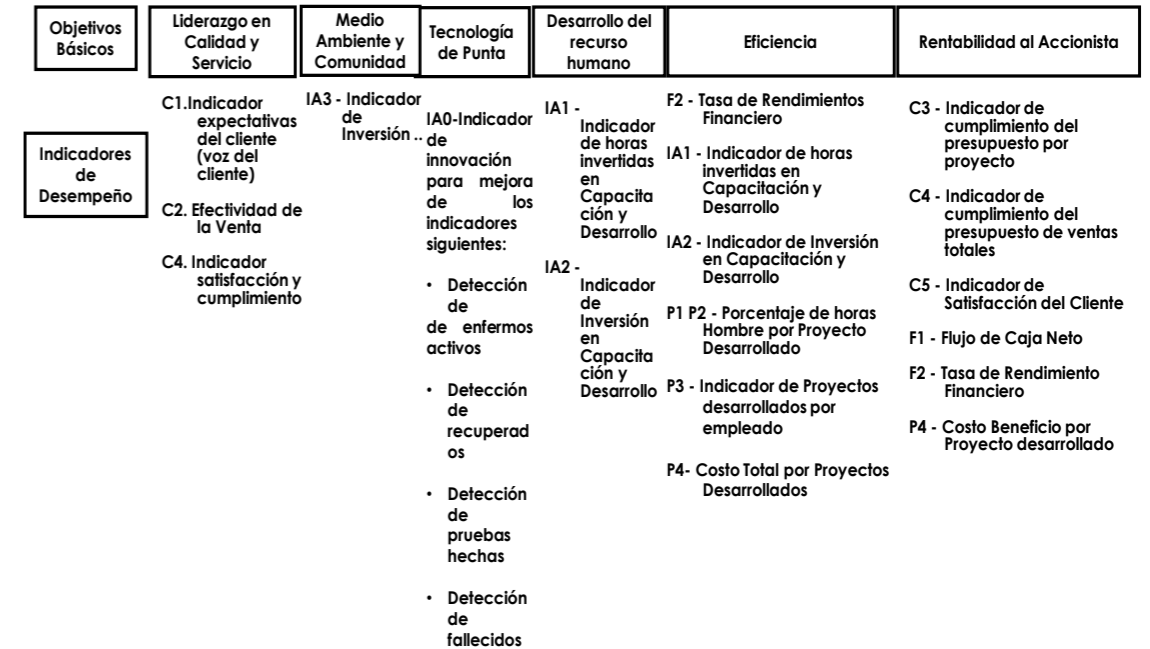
| Objetivos Básicos | Liderazgo en Calidad y Servicio | Medio Ambiente y Comunidad | Tecnología de Punta | Desarrollo del recurso humano | Eficiencia | Rentabilidad al Accionista |
|---|---|---|---|---|---|---|
| Indicadores de Desempeño | C1.Indicador expectativas del cliente (voz del cliente)<br>C2. Efectividad de la Venta<br>C4. Indicador satisfacción y cumplimiento | IA3 - Indicador de Inversión .. | IA0-Indicador de innovación para mejora de los indicadores siguientes:<br>• Detección de de enfermos activos<br>• Detección de recuperados<br>• Detección de pruebas hechas<br>• Detección de fallecidos | IA1 - Indicador de horas invertidas en Capacitación y Desarrollo<br>IA2 - Indicador de Inversión en Capacitación y Desarrollo | F2 - Tasa de Rendimientos Financiero<br>IA1 - Indicador de horas invertidas en Capacitación y Desarrollo<br>IA2 - Indicador de Inversión en Capacitación y Desarrollo<br>P1 P2 - Porcentaje de horas Hombre por Proyecto Desarrollado<br>P3 - Indicador de Proyectos desarrollados por empleado<br>P4- Costo Total por Proyectos Desarrollados | C3 - Indicador de cumplimiento del presupuesto por proyecto<br>C4 - Indicador de cumplimiento del presupuesto de ventas totales<br>C5 - Indicador de Satisfacción del Cliente<br>F1 - Flujo de Caja Neto<br>F2 - Tasa de Rendimiento Financiero<br>P4 - Costo Beneficio por Proyecto desarrollado |